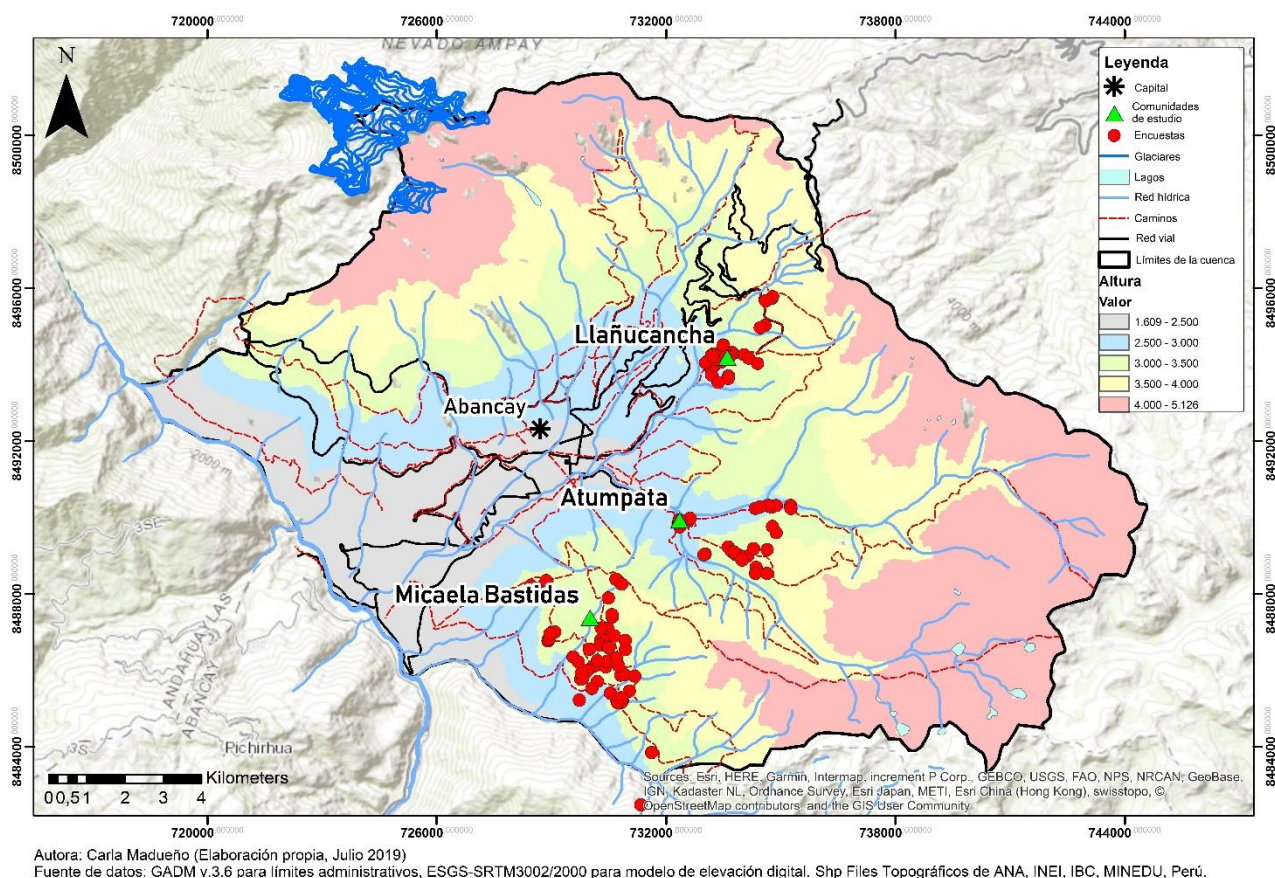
720000.000000 726000.000000 732000.000000 738000.000000 744000.000000

N

NEVADO AMPAY

8500000.000000 8496000.000000 8492000.000000 8488000.000000 8484000.000000

Leyenda
Capital
Comunidades de estudio
Encuestas
Glaciares
Lagos
Red hídrica
Caminos
Red vial
Límites de la cuenca
Altura
Valor
1.609 - 2.500
2.500 - 3.000
3.000 - 3.500
3.500 - 4.000
4.000 - 5.126

Llañucancha
Abancay
Atumpata
Micaela Bastidas
2000 m
4000 m
3SE
3S
ANDAHUAYLAS
ABANCAY
Pichirhua

Kilometers
0 0,5 1 2 3 4

Sources: Esri, HERE, Garmin, Intermap, increment P Corp., GEBCO, USGS, FAO, NPS, NRCAN, GeoBase, IGN, Kadaster NL, Ordnance Survey, Esri Japan, METI, Esri China (Hong Kong), swisstopo, © OpenStreetMap contributors, and the GIS User Community

720000.000000 726000.000000 732000.000000 738000.000000 744000.000000

Autora: Carla Madueño (Elaboración propia, Julio 2019)
Fuente de datos: GADM v.3.6 para límites administrativos, ESGS-SRTM3002/2000 para modelo de elevación digital. Shp Files Topográficos de ANA, INEI, IBC, MINEDU, Perú.